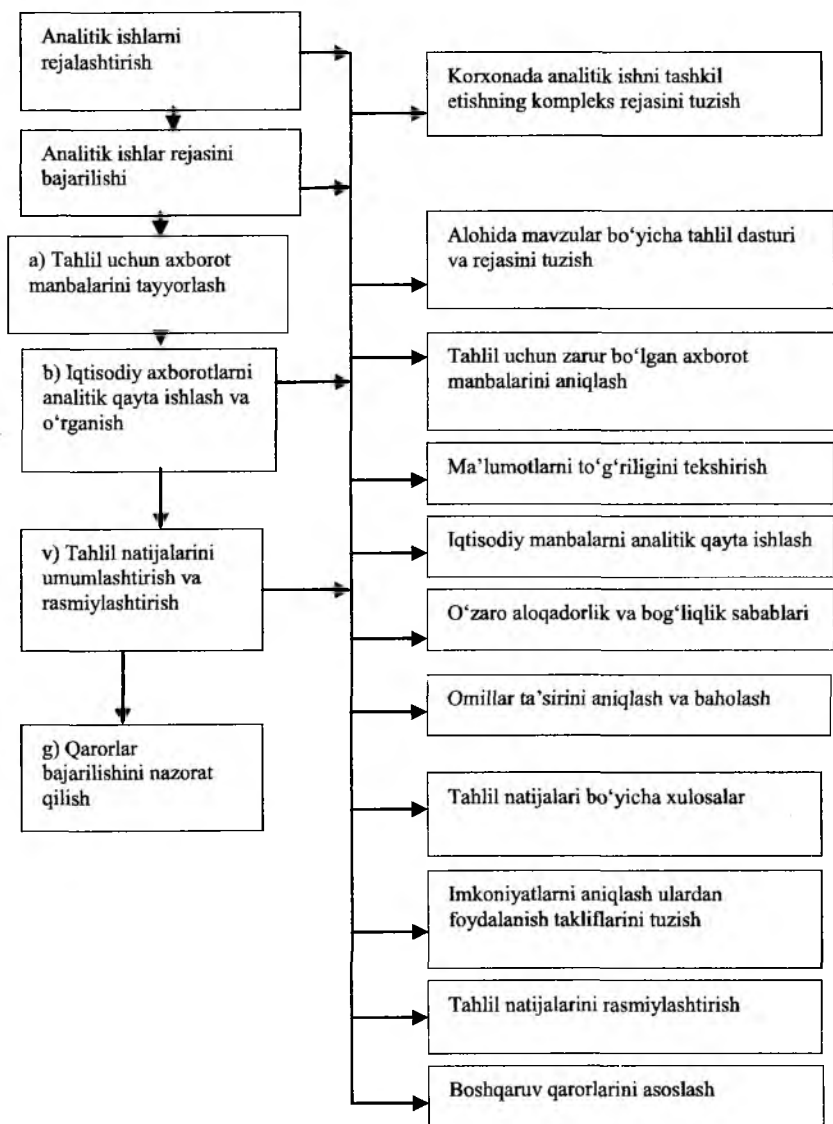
Analitik ishlarni rejalashtirish

Analitik ishlar rejasini bajarilishi

a) Tahlil uchun axborot manbalarini tayyorlash

b) Iqtisodiy axborotlarni analitik qayta ishlash va o‘rganish

v) Tahlil natijalarini umumlashtirish va rasmiylashtirish

g) Qarorlar bajarilishini nazorat qilish

Korxonada analitik ishni tashkil etishning kompleks rejasini tuzish

Alohida mavzular bo‘yicha tahlil dasturi va rejasini tuzish

Tahlil uchun zarur bo‘lgan axborot manbalarini aniqlash

Ma’lumotlarni to‘g‘riligini tekshirish

Iqtisodiy manbalarni analitik qayta ishlash

O‘zaro aloqadorlik va bog‘liqlik sabablari

Omillar ta’sirini aniqlash va baholash

Tahlil natijalari bo‘yicha xulosalar

Imkoniyatlarni aniqlash ulardan foydalanish takliflarini tuzish

Tahlil natijalarini rasmiylashtirish

Boshqaruv qarorlarini asoslash